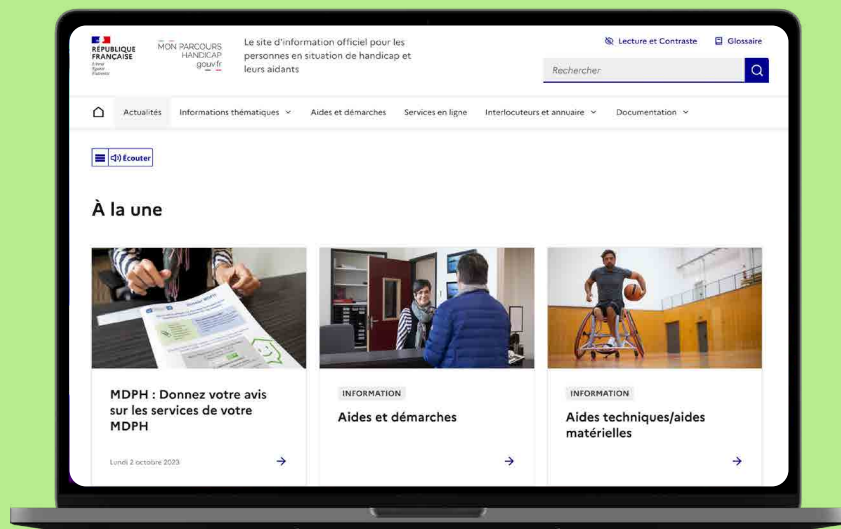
RÉPUBLIQUE FRANÇAISE
Liberté Égalité Fraternité

MON PARCOURS HANDICAP gouv.fr

Le site d'information officiel pour les personnes en situation de handicap et leurs aidants

Lecture et Contraste
Glossaire

Rechercher

Actualités
Informations thématiques
Aides et démarches
Services en ligne
Interlocuteurs et annuaire
Documentation

Écouter

À la une

MDPH : Donnez votre avis sur les services de votre MDPH

Lundi 2 octobre 2023

INFORMATION

Aides et démarches

INFORMATION

Aides techniques/aides matérielles